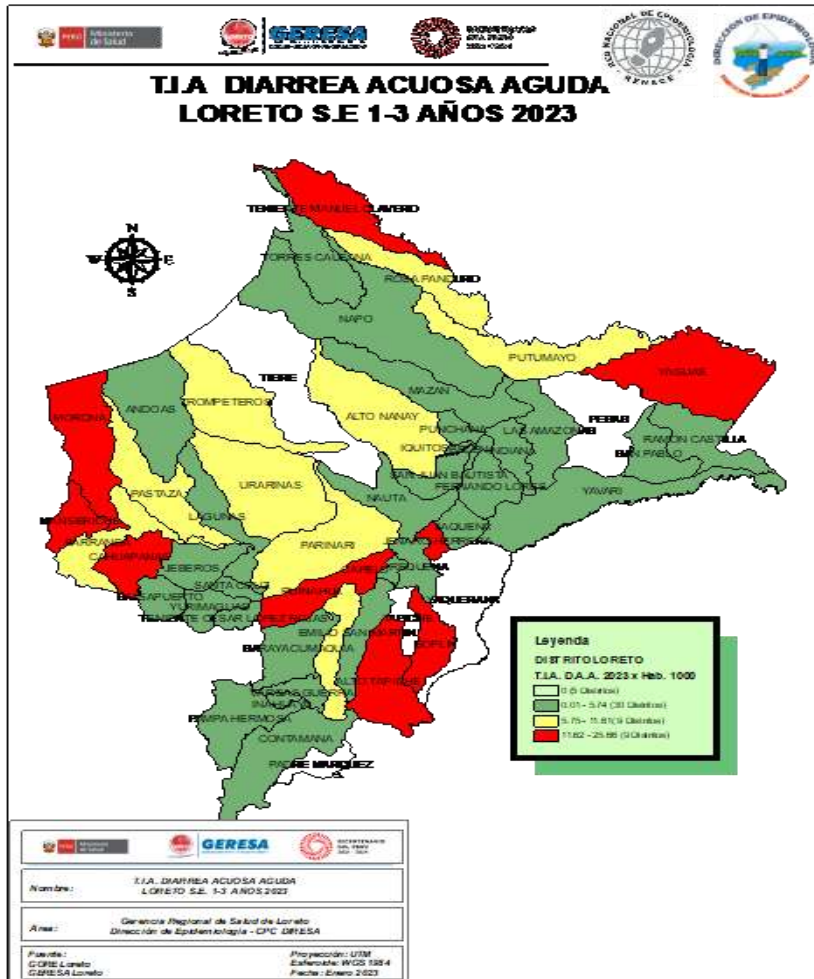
PERÚ Ministerio de Salud

GERESA

BICENTENARIO DEL PERÚ 2021-2024

RED NACIONAL DE EPIDEMIOLOGIA RENACE

DIRECCION DE EPIDEMIOLOGIA

T.I.A DIARREA ACUOSA AGUDA LORETO S.E 1-3 AÑOS 2023

N
W E
S

TENIENTE MANUEL CLAVERO
TORRES CAUSANA
ROSA PANDURO
NAPO
PUTUMAYO
YAGUAS
TIGRE
MAZAN
ANDOAS
TROMPETEROS
ALTO NANAY
PEBAS
MORONA
PUNCHANA
LAS AMAZONAS
RAMON CASTILLA
IQUITOS
INDIANA
SAN PABLO
SAN JUAN BAUTISTA
FERNANDO LORES
PASTAZA
URARINAS
NAUTA
YAVARI
LAGUNAS
MANSERICHE
BARRANCA
SAQUENA
CAHUAPANAS
PARINARI
TAPICHE
JEBEROS
SANTA CRUZ
BALSAPUERTO
YURIMAGUAS
TENIENTE CESAR LOPEZ ROJAS
EMILIO SAN MARTIN
SOPLIN
JENARO HERRERA
REQUENA
YAQUERANA
ALTO TAPICHE
VARGAS GUERRA
INAHUAYA
PAMPA HERMOSA
SARAYACU
CONTAMANA
PADRE MARQUEZ

Leyenda
DISTRITO LORETO
T.I.A. D.A.A. 2023 x Hab. 1000
0 (5 Distritos)
0.01 - 5.74 (30 Distritos)
5.75 - 11.61 (9 Distritos)
11.62 - 25.56 (9 Distritos)

GERESA
BICENTENARIO DEL PERÚ 2021-2024

Nombre: T.I.A. DIARREA ACUOSA AGUDA LORETO S.E. 1-3 AÑOS 2023

Area: Gerencia Regional de Salud de Loreto
Dirección de Epidemiología - CPC GERESA

Fuente: CORE Loreto GERESA Loreto
Proyección: UTM
Esferoide: WGS 1984
Fecha: Enero 2023